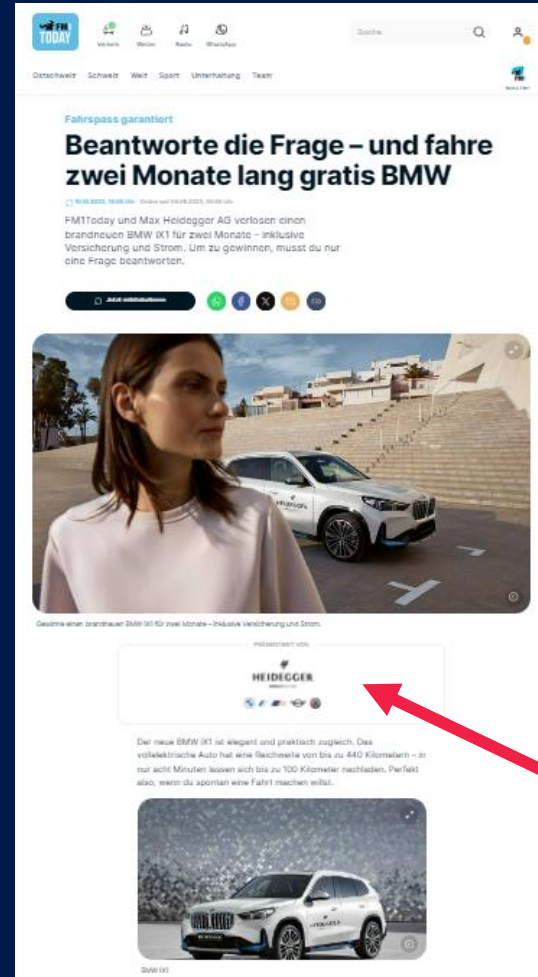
FM1 TODAY

Verkehr Wetter Radio WhatsApp

Suche

Ostschweiz Schweiz Welt Sport Unterhaltung Team

Fahrspass garantiert

Beantworte die Frage – und fahre zwei Monate lang gratis BMW

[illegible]

FM1Today und Max Heidegger AG verlosen einen brandneuen BMW iX1 für zwei Monate – inklusive Versicherung und Strom. Um zu gewinnen, musst du nur eine Frage beantworten.

Jetzt mitdiskutieren

Gewinne einen brandneuen BMW iX1 für zwei Monate – inklusive Versicherung und Strom.

PRÄSENTIERT VON

HEIDEGGER

Der neue BMW iX1 ist elegant und praktisch zugleich. Das vollelektrische Auto hat eine Reichweite von bis zu 440 Kilometern – in nur acht Minuten lassen sich bis zu 100 Kilometer nachladen. Perfekt also, wenn du spontan eine Fahrt machen willst.

BMW iX1